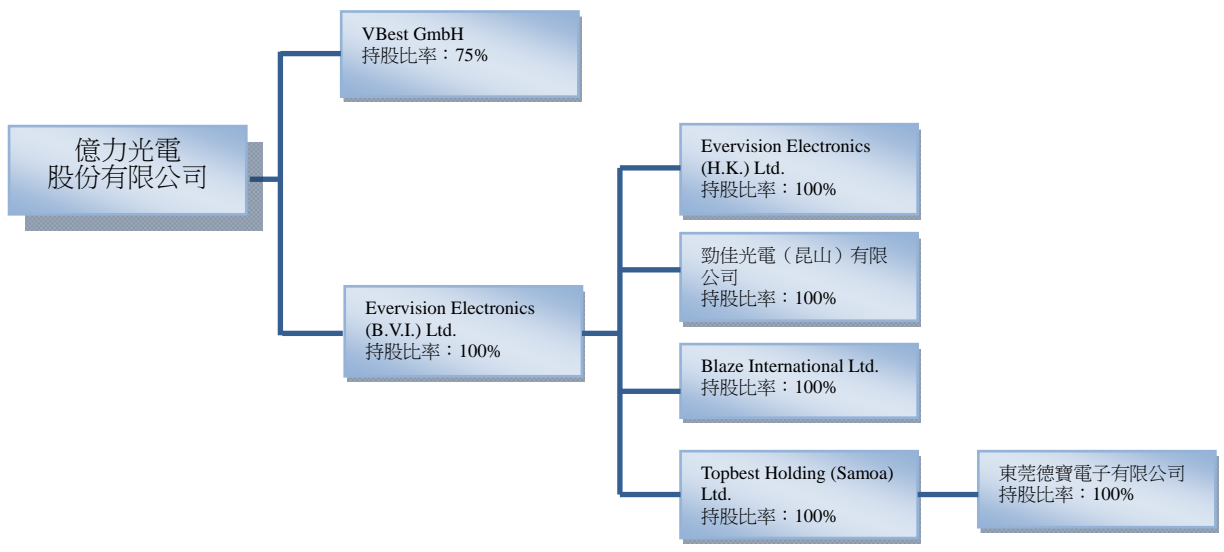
億力光電
股份有限公司

VBest GmbH
持股比率：75%

Evervision Electronics (B.V.I.) Ltd.
持股比率：100%

Evervision Electronics (H.K.) Ltd.
持股比率：100%

勁佳光電（昆山）有限公司
持股比率：100%

Blaze International Ltd.
持股比率：100%

Topbest Holding (Samoa) Ltd.
持股比率：100%

東莞德寶電子有限公司
持股比率：100%